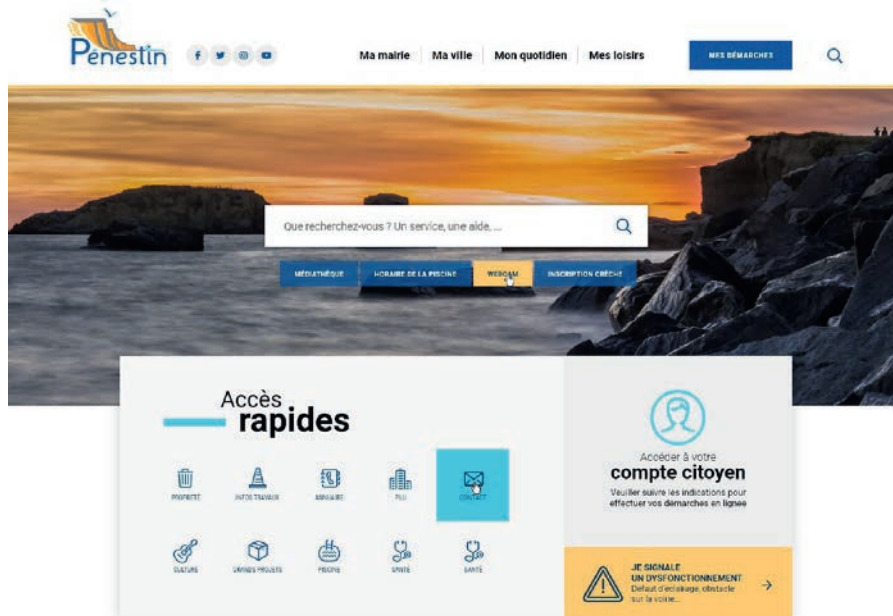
Pénestin

Ma mairie | Ma ville | Mon quotidien | Mes loisirs

MES DÉMARCHES

Que recherchez-vous ? Un service, une aide, ...

MÉDIATHÈQUE
HORAIRE DE LA PISCINE
WEBCAM
INSCRIPTION CRÈCHE

Accès rapides

PROPRETÉ
INFOS TRAVAUX
ANNUAIRE
PLU
CONTACT
CULTURE
GRANDS PROJETS
PISCINE
SANTÉ
SANTÉ

Accéder à votre compte citoyen
Veuillez suivre les indications pour effectuer vos démarches en ligne

JE SIGNALE UN DYSFONCTIONNEMENT
Défaut d'éclairage, obstacle sur la voirie...